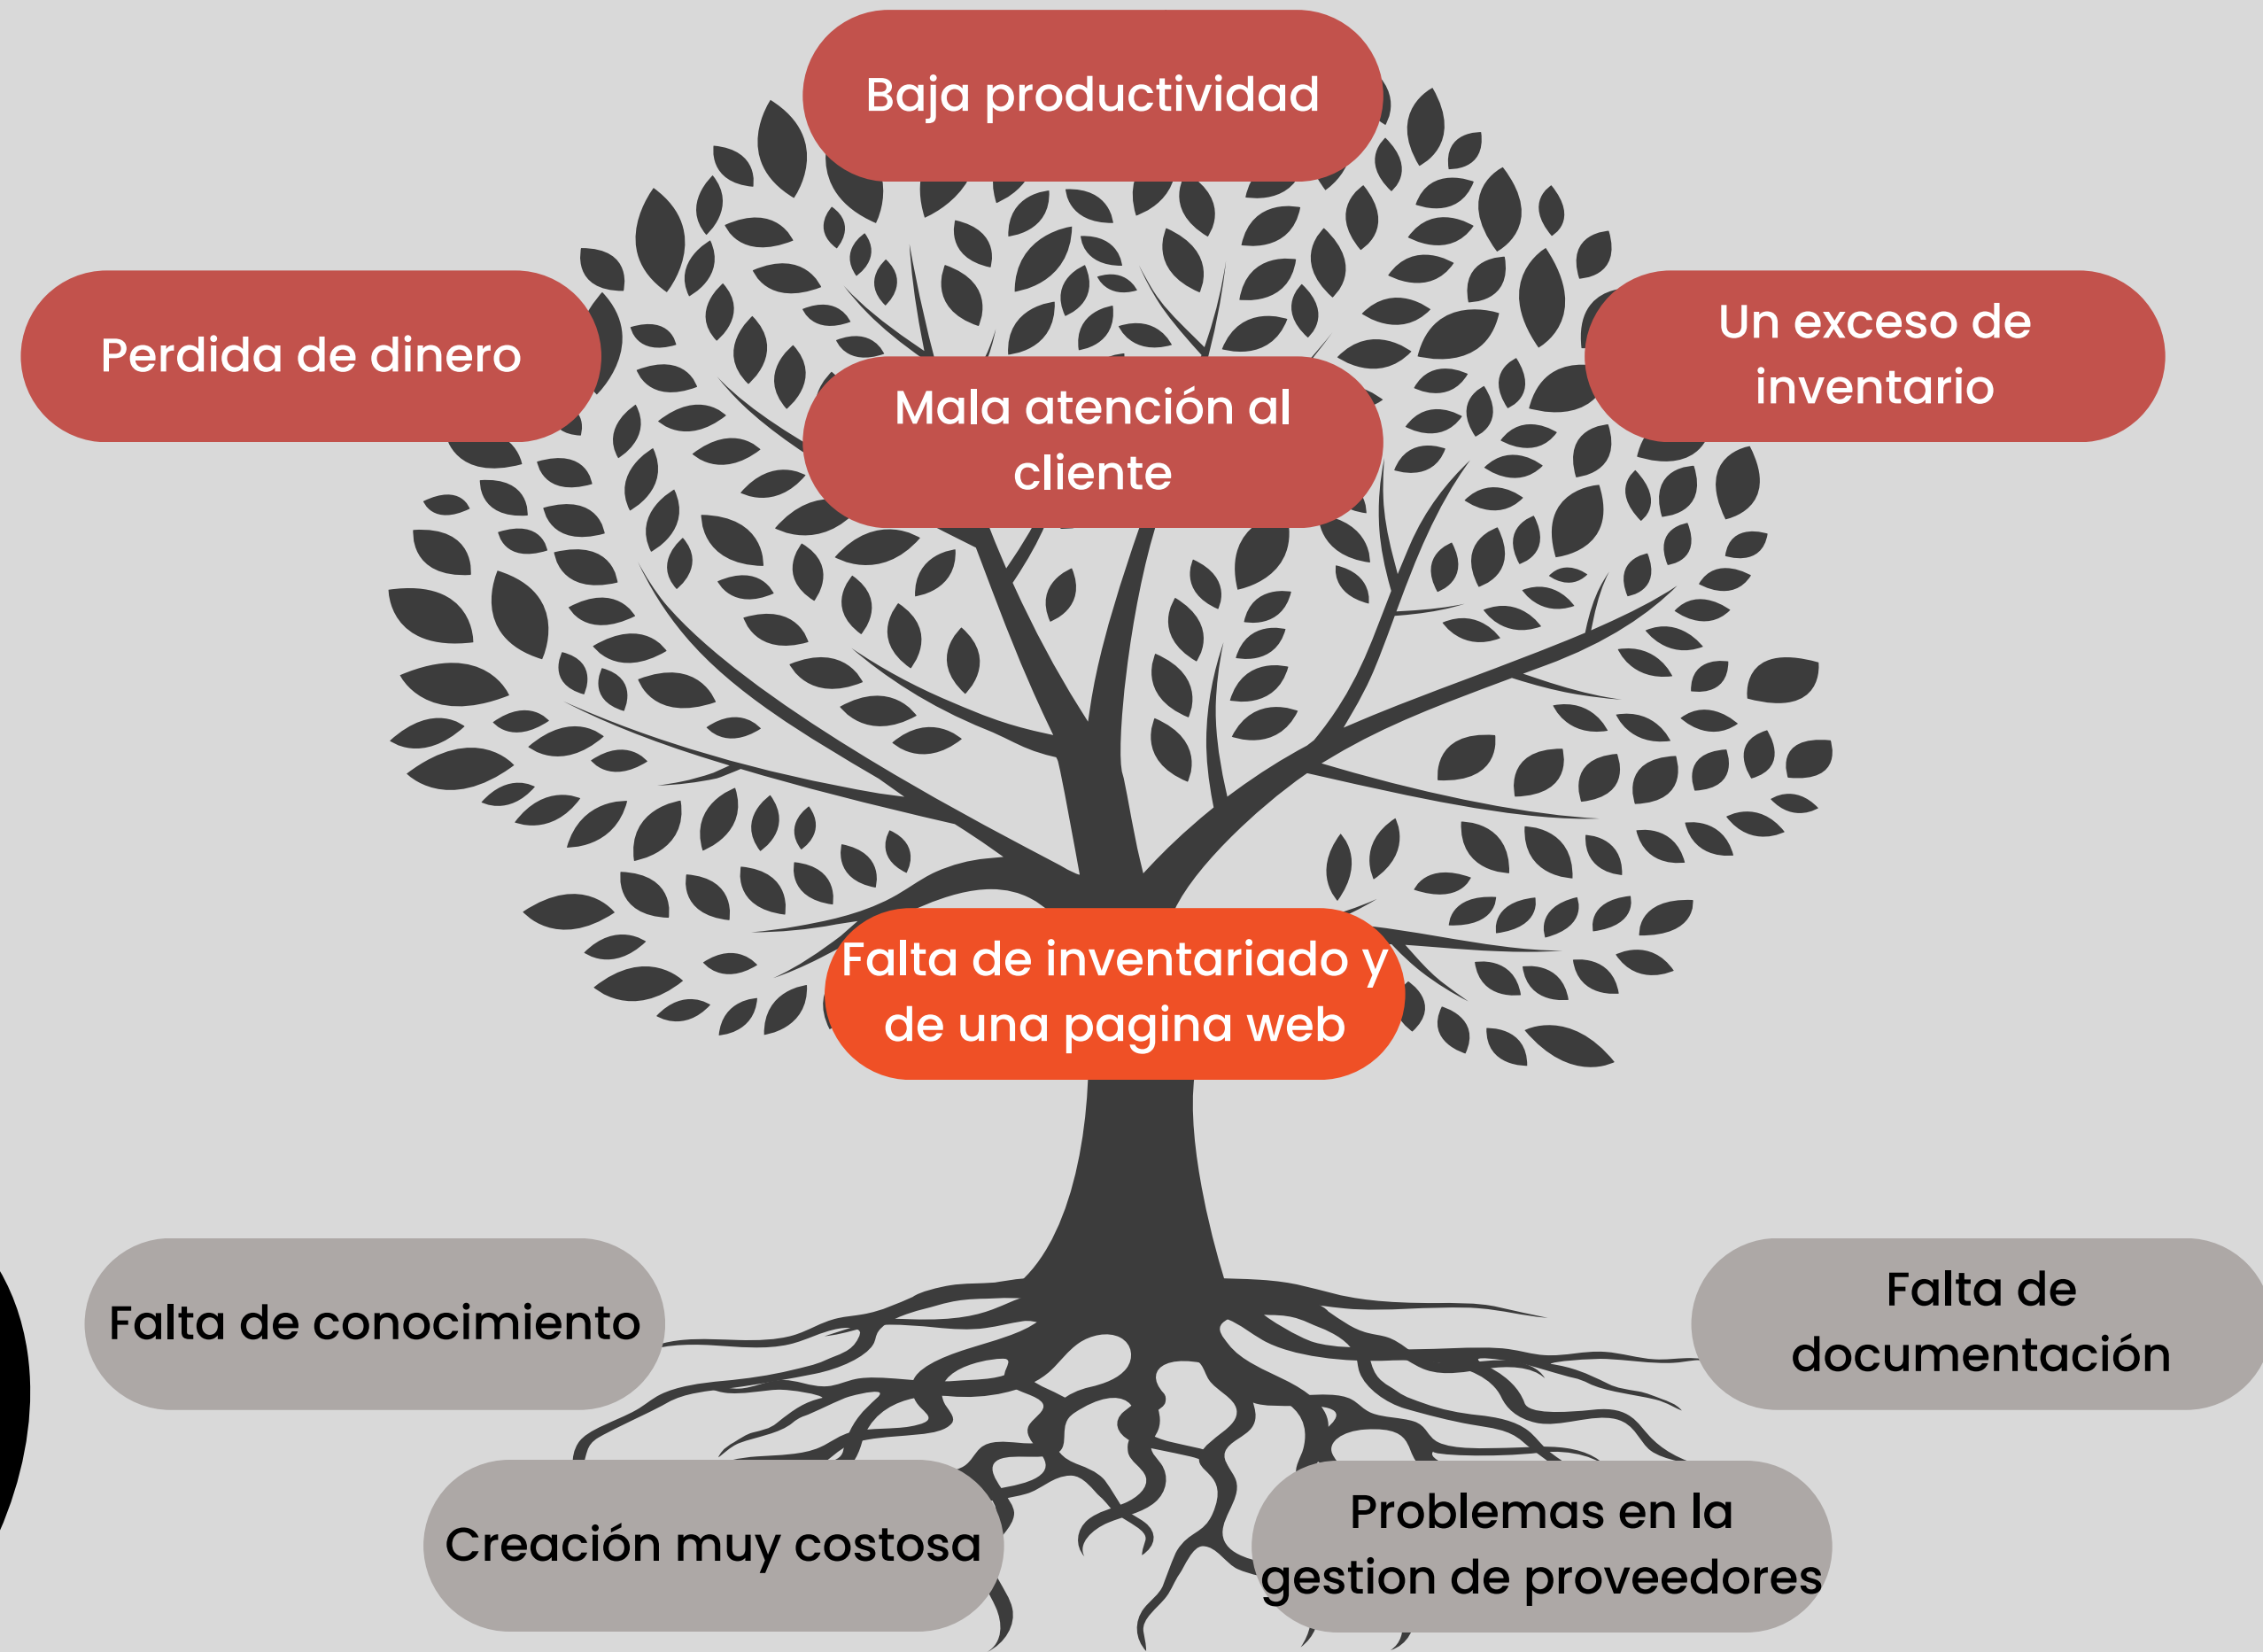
Baja productividad

Perdida de dinero

Un exceso de inventario

Mala atención al cliente

Falta de inventariado y de una pagina web

Falta de conocimiento

Falta de documentación

Creación muy costosa

Problemas en la gestion de proveedores